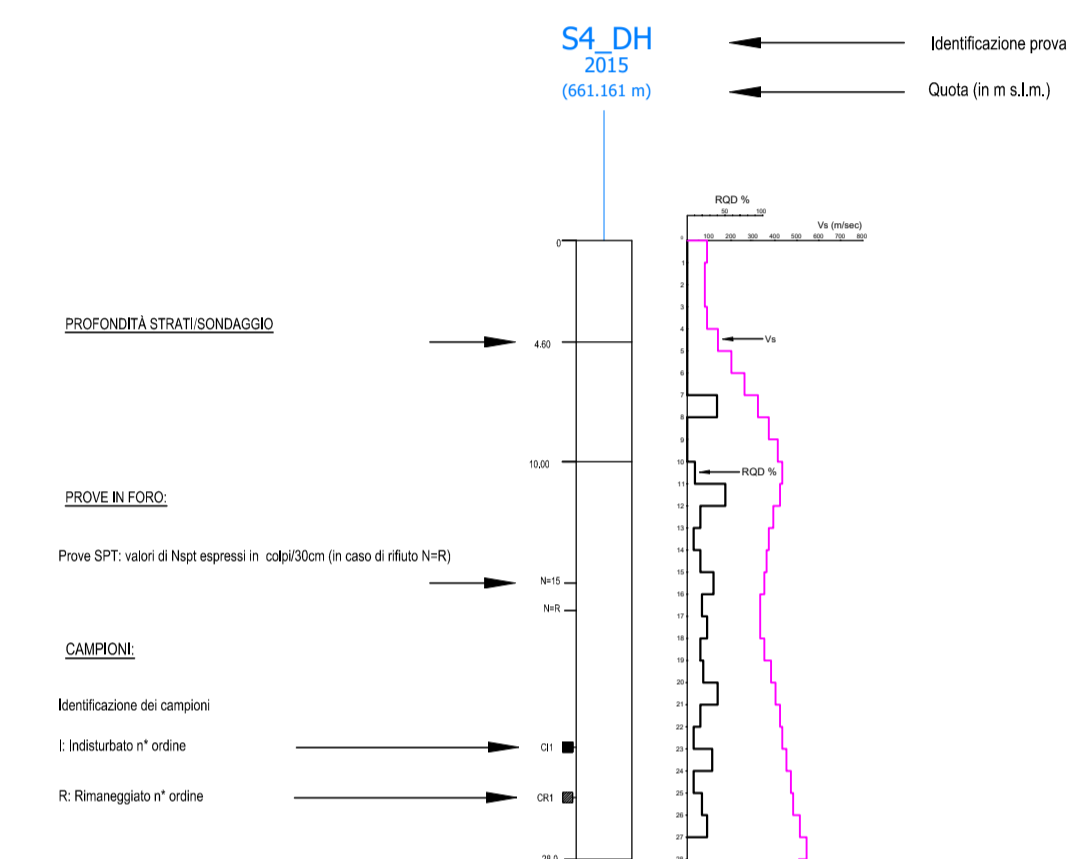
S4_DH
2015
(661.161 m)

Identificazione prova

Quota (in m s.l.m.)

PROFONDITÀ STRATI/SONDAGGIO

PROVE IN FORO:

Prove SPT: valori di Nspt espressi in colpi/30cm (in caso di rifiuto N=R)

CAMPIONI:

Identificazione dei campioni

I: Indisturbato n* ordine

R: Rimaneggiato n* ordine

0
4.60
10,00
N=15
N=R
CI1
CR1
28.0

RQD %
50 100
Vs (m/sec)
0 100 200 300 400 500 600 700 800
0
1
2
3
4
5
6
7
8
9
10
11
12
13
14
15
16
17
18
19
20
21
22
23
24
25
26
27
28
Vs
RQD %